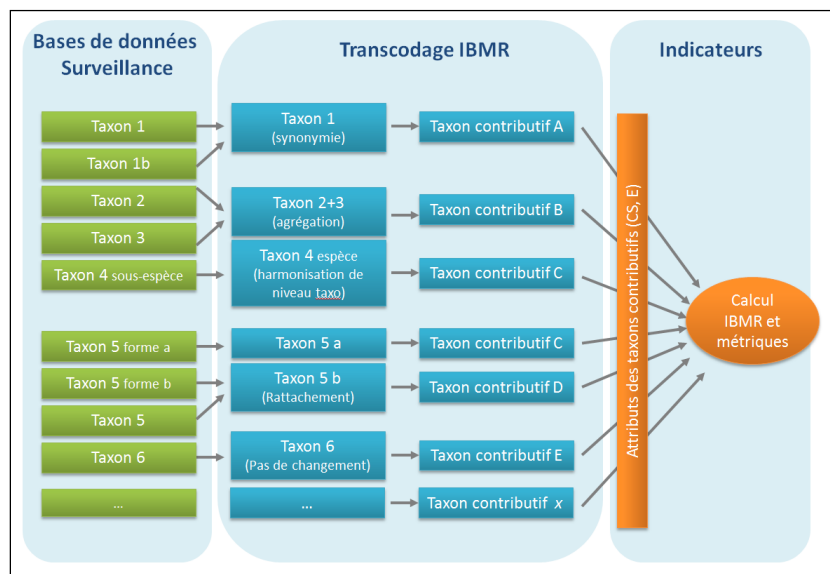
Bases de données Surveillance

Taxon 1

Taxon 1b

Taxon 2

Taxon 3

Taxon 4 sous-espèce

Taxon 5 forme a

Taxon 5 forme b

Taxon 5

Taxon 6

…

Transcodage IBMR

Taxon 1 (synonymie)

Taxon 2+3 (agrégation)

Taxon 4 espèce (harmonisation de niveau taxo)

Taxon 5 a

Taxon 5 b (Rattachement)

Taxon 6 (Pas de changement)

…

Taxon contributif A

Taxon contributif B

Taxon contributif C

Taxon contributif C

Taxon contributif D

Taxon contributif E

Taxon contributif $x$

Indicateurs

Attributs des taxons contributifs (CS, E)

Calcul IBMR et métriques